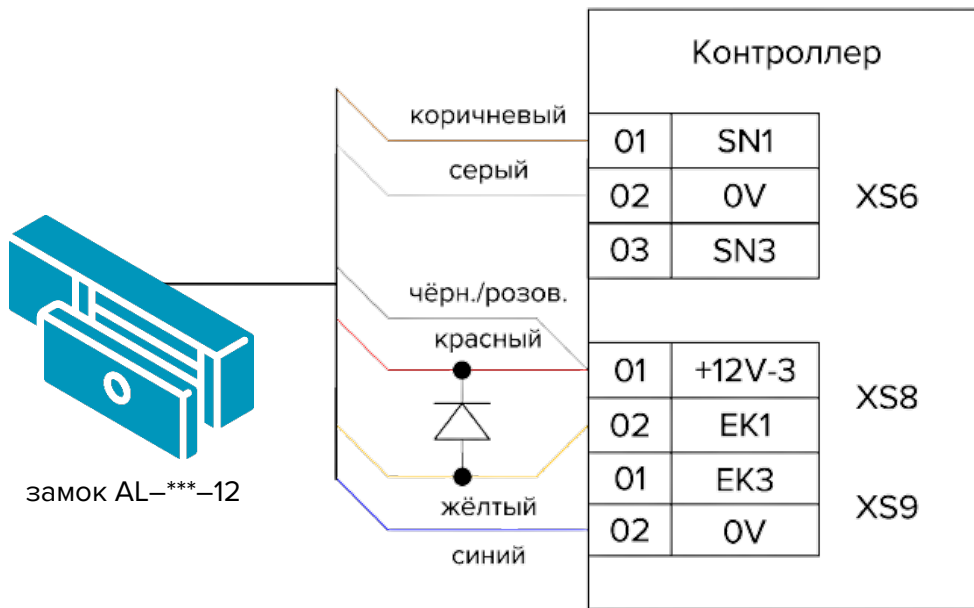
Контроллер

коричневый

серый

чёрн./розов.

красный

жёлтый

синий

замок AL–***–12

| 01 | SN1 |
|---|---|
| 02 | 0V |
| 03 | SN3 |

XS6

| 01 | +12V-3 |
|---|---|
| 02 | EK1 |

XS8

| 01 | EK3 |
|---|---|
| 02 | 0V |

XS9